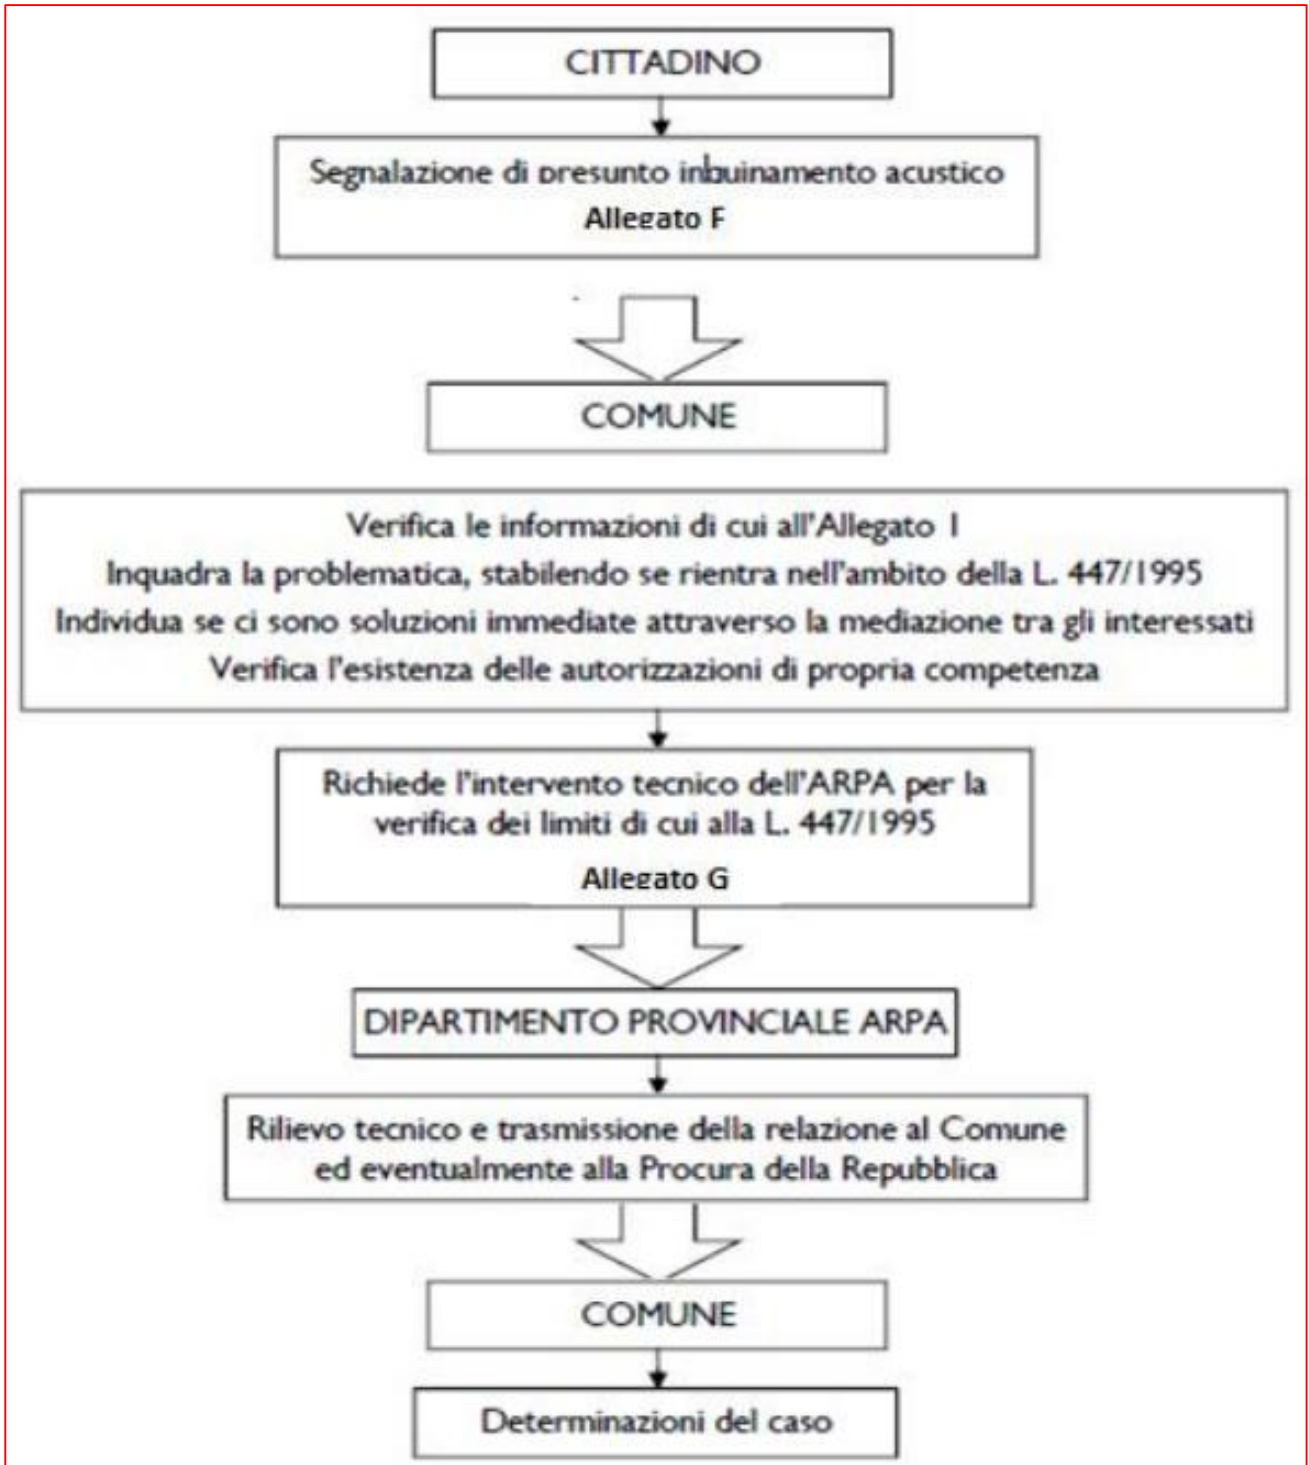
CITTADINO

Segnalazione di presunto inquinamento acustico
Allegato F

COMUNE

Verifica le informazioni di cui all'Allegato I
Inquadra la problematica, stabilendo se rientra nell'ambito della L. 447/1995
Individua se ci sono soluzioni immediate attraverso la mediazione tra gli interessati
Verifica l'esistenza delle autorizzazioni di propria competenza

Richiede l'intervento tecnico dell'ARPA per la verifica dei limiti di cui alla L. 447/1995
Allegato G

DIPARTIMENTO PROVINCIALE ARPA

Rilievo tecnico e trasmissione della relazione al Comune ed eventualmente alla Procura della Repubblica

COMUNE

Determinazioni del caso